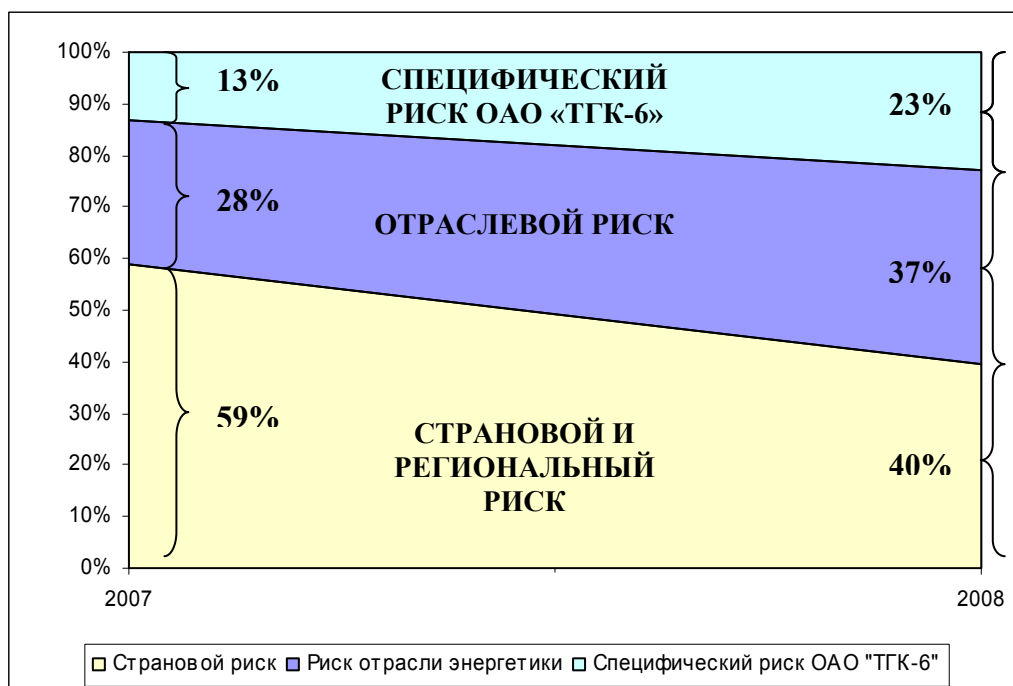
100%
90%
80%
70%
60%
50%
40%
30%
20%
10%
0%

13%
СПЕЦИФИЧЕСКИЙ РИСК ОАО «ТГК-6»
23%

28%
ОТРАСЛЕВОЙ РИСК
37%

59%
СТРАНОВОЙ И РЕГИОНАЛЬНЫЙ РИСК
40%

2007
2008

Страновой риск
Риск отрасли энергетики
Специфический риск ОАО "ТГК-6"